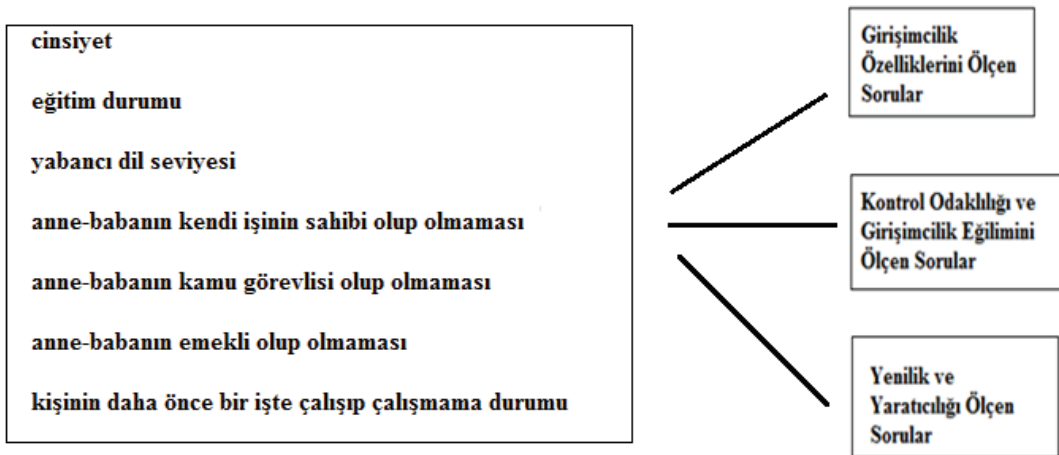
cinsiyet

eğitim durumu

yabancı dil seviyesi

anne-babanın kendi işinin sahibi olup olmaması

anne-babanın kamu görevlisi olup olmaması

anne-babanın emekli olup olmaması

kişinin daha önce bir işte çalışıp çalışmama durumu

Girişimcilik Özelliklerini Ölçen Sorular

Kontrol Odaklılığı ve Girişimcilik Eğilimini Ölçen Sorular

Yenilik ve Yaratıcılığı Ölçen Sorular